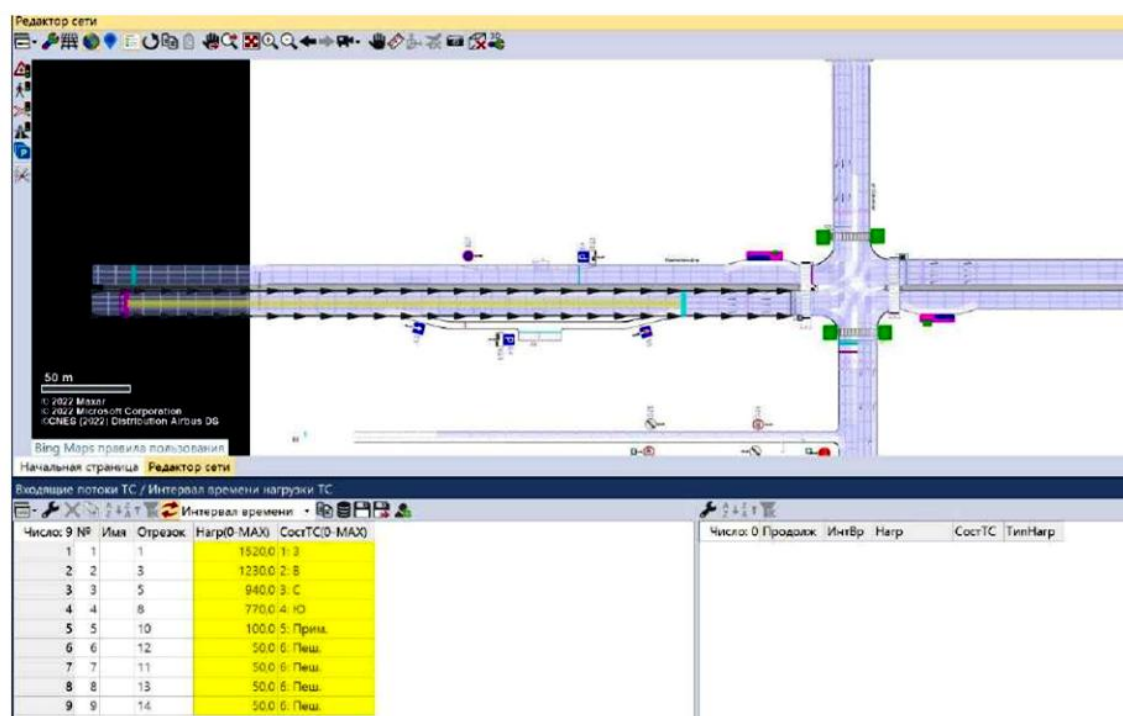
Редактор сети

50 m
© 2022 Maxar
© 2022 Microsoft Corporation
©CNES (2022) Distribution Airbus DS

Bing Maps правила пользования

Начальная страница | Редактор сети

Входящие потоки ТС / Интервал времени нагрузки ТС

Интервал времени

| Число: 9 | № | Имя | Отрезок | Нагр(0-MAX) | СостТС(0-MAX) |
|---|---|---|---|---|---|
| 1 | 1 | | 1 | 1520,0 | 1: З |
| 2 | 2 | | 3 | 1230,0 | 2: В |
| 3 | 3 | | 5 | 940,0 | 3: С |
| 4 | 4 | | 8 | 770,0 | 4: Ю |
| 5 | 5 | | 10 | 100,0 | 5: Прим. |
| 6 | 6 | | 12 | 50,0 | 6: Пеш. |
| 7 | 7 | | 11 | 50,0 | 6: Пеш. |
| 8 | 8 | | 13 | 50,0 | 6: Пеш. |
| 9 | 9 | | 14 | 50,0 | 6: Пеш. |

| Число: 0 | Продолж | ИнтВр | Нагр | СостТС | ТипНагр |
|---|---|---|---|---|---|